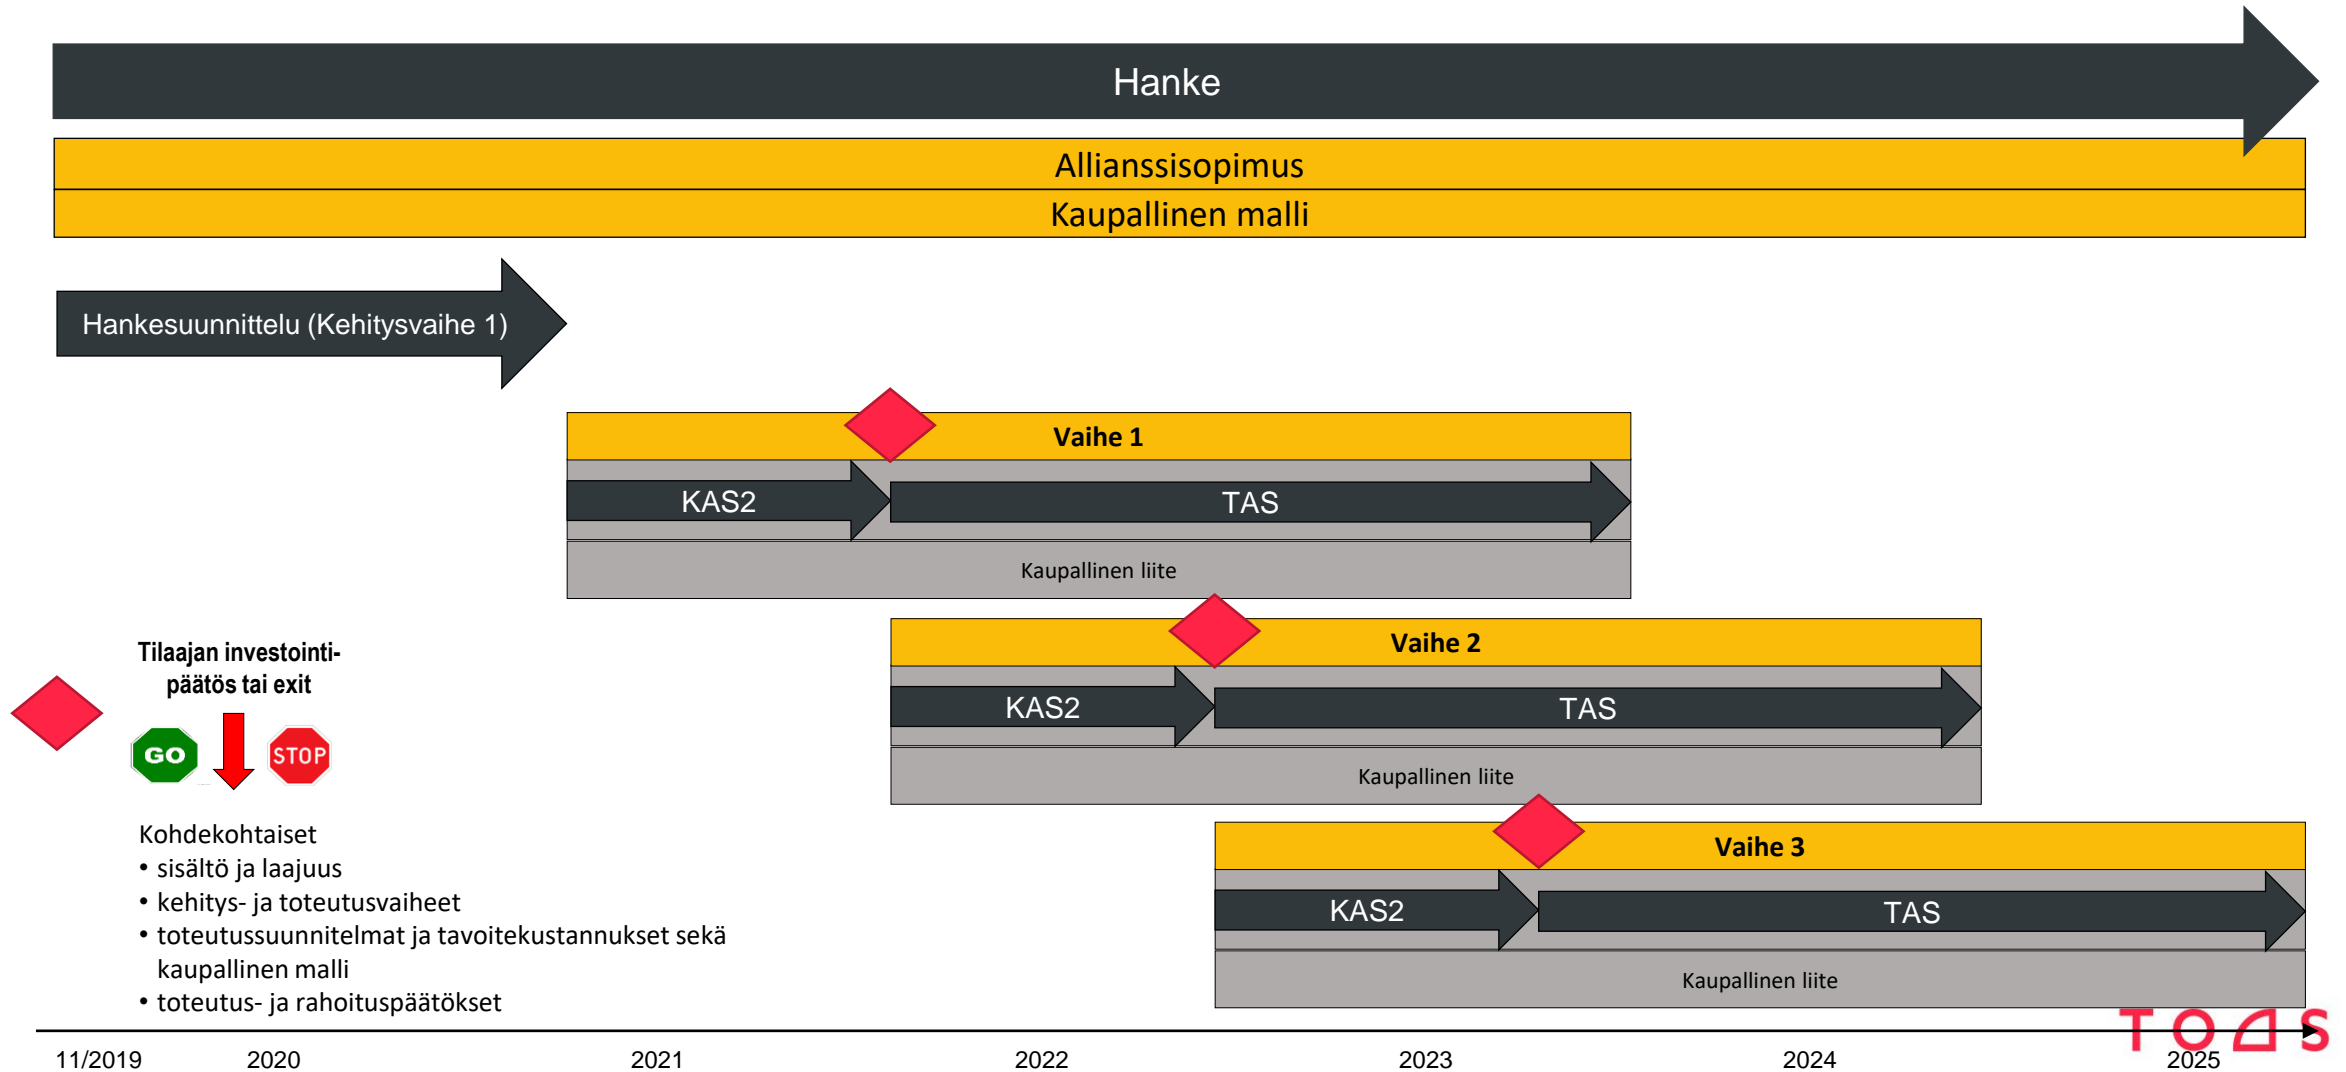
Hanke

Allianssisopimus

Kaupallinen malli

Hankesuunnittelu (Kehitysvaihe 1)

Vaihe 1

KAS2

TAS

Kaupallinen liite

Vaihe 2

KAS2

TAS

Kaupallinen liite

Vaihe 3

KAS2

TAS

Kaupallinen liite

Tilaajan investointipäätös tai exit

GO

STOP

Kohdekohtaiset
• sisältö ja laajuus
• kehitys- ja toteutusvaiheet
• toteutussuunnitelmat ja tavoitekustannukset sekä kaupallinen malli
• toteutus- ja rahoituspäätökset

11/2019 2020 2021 2022 2023 2024 2025

TOAS